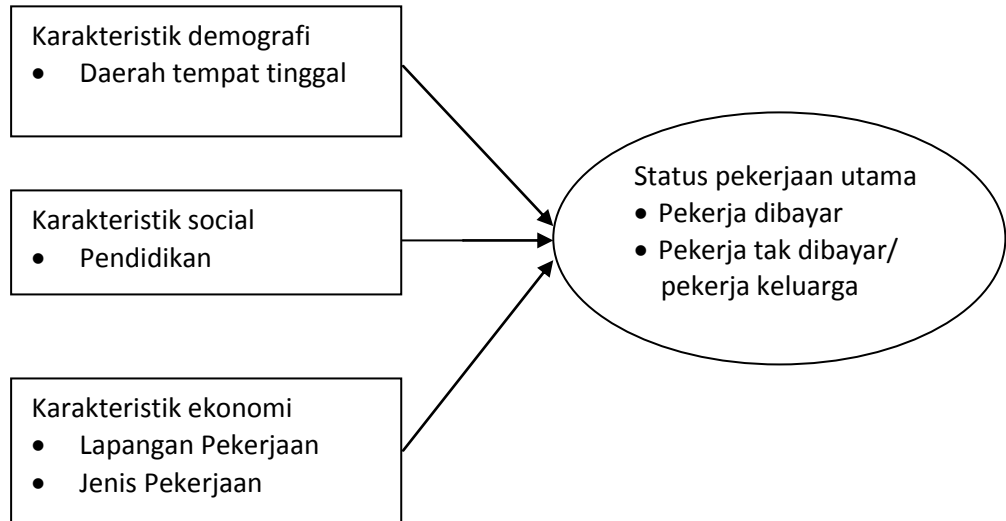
Karakteristik demografi
- Daerah tempat tinggal

Karakteristik social
- Pendidikan

Karakteristik ekonomi
- Lapangan Pekerjaan
- Jenis Pekerjaan

Status pekerjaan utama
- Pekerja dibayar
- Pekerja tak dibayar/ pekerja keluarga